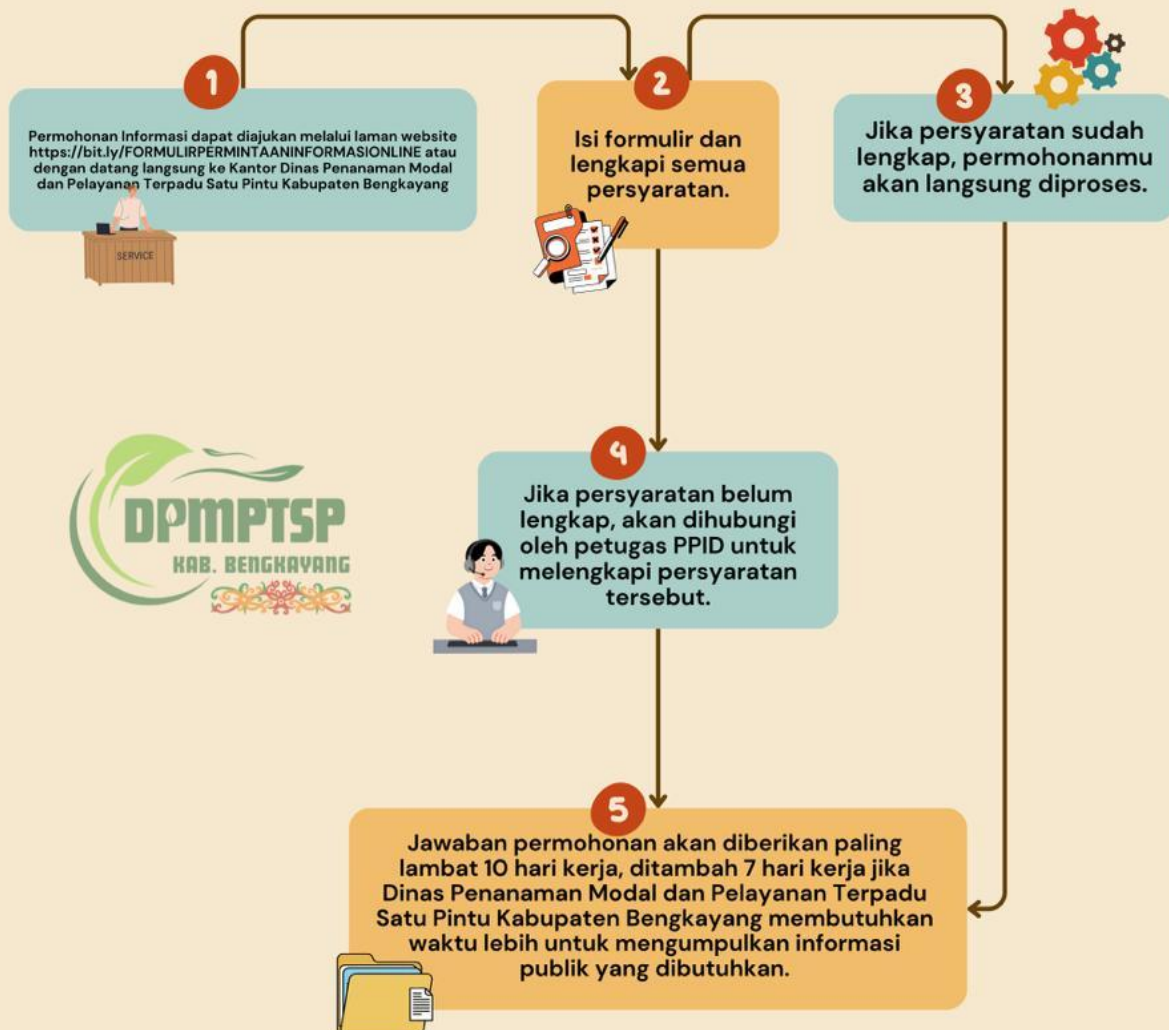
1

Permohonan Informasi dapat diajukan melalui laman website https://bit.ly/FORMULIRPERMINTAANINFORMASIONLINE atau dengan datang langsung ke Kantor Dinas Penanaman Modal dan Pelayanan Terpadu Satu Pintu Kabupaten Bengkayang

SERVICE

2

Isi formulir dan lengkapi semua persyaratan.

3

Jika persyaratan sudah lengkap, permohonanmu akan langsung diproses.

DPMPTSP
KAB. BENGKAYANG

4

Jika persyaratan belum lengkap, akan dihubungi oleh petugas PPID untuk melengkapi persyaratan tersebut.

5

Jawaban permohonan akan diberikan paling lambat 10 hari kerja, ditambah 7 hari kerja jika Dinas Penanaman Modal dan Pelayanan Terpadu Satu Pintu Kabupaten Bengkayang membutuhkan waktu lebih untuk mengumpulkan informasi publik yang dibutuhkan.